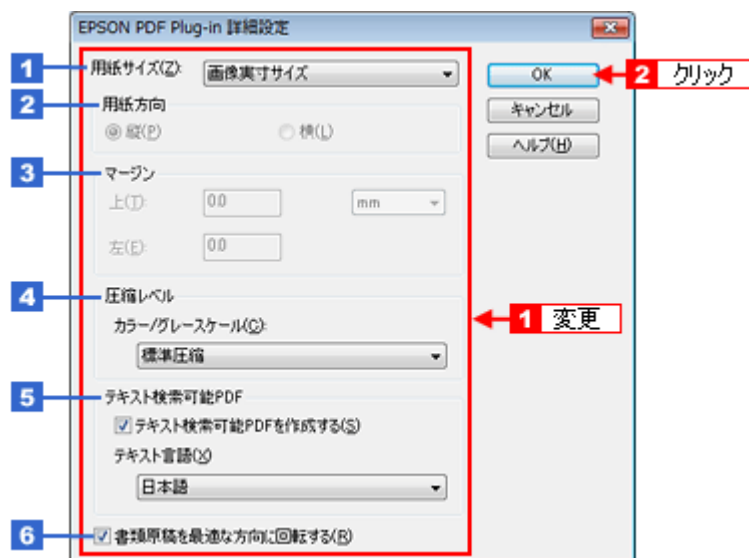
EPSON PDF Plug-in 詳細設定

1 用紙サイズ(Z): 画像実寸サイズ

OK 2 クリック

キャンセル

ヘルプ(H)

2 用紙方向

縦(P) 横(L)

3 マージン

上(T): 0.0 mm

左(E): 0.0

4 圧縮レベル

カラー/グレースケール(C):

標準圧縮

1 変更

5 テキスト検索可能PDF

テキスト検索可能PDFを作成する(S)

テキスト言語(X)

日本語

6 書類原稿を最適な方向に回転する(R)